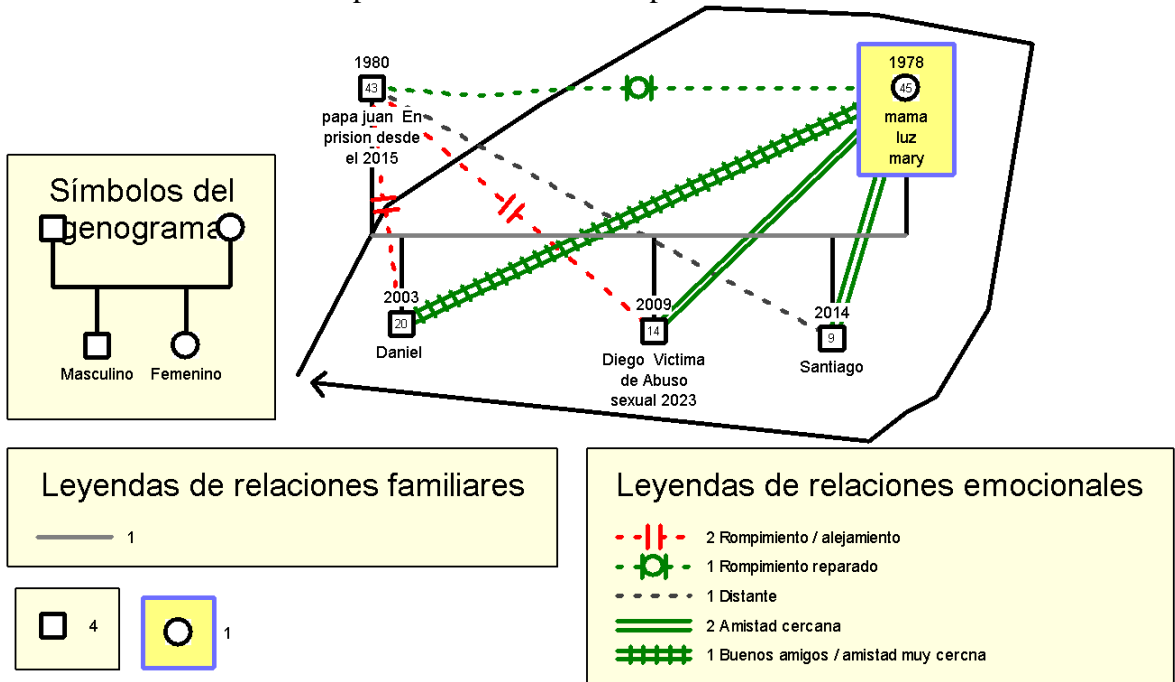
1980
43
papa juan En prision desde el 2015

1978
45
mama luz mary

Símbolos del genograma

Masculino Femenino

2003
20
Daniel

2009
14
Diego Victima de Abuso sexual 2023

2014
9
Santiago

Leyendas de relaciones familiares

1

4

1

Leyendas de relaciones emocionales

2 Rompimiento / alejamiento
1 Rompimiento reparado
1 Distante
2 Amistad cercana
1 Buenos amigos / amistad muy cercna